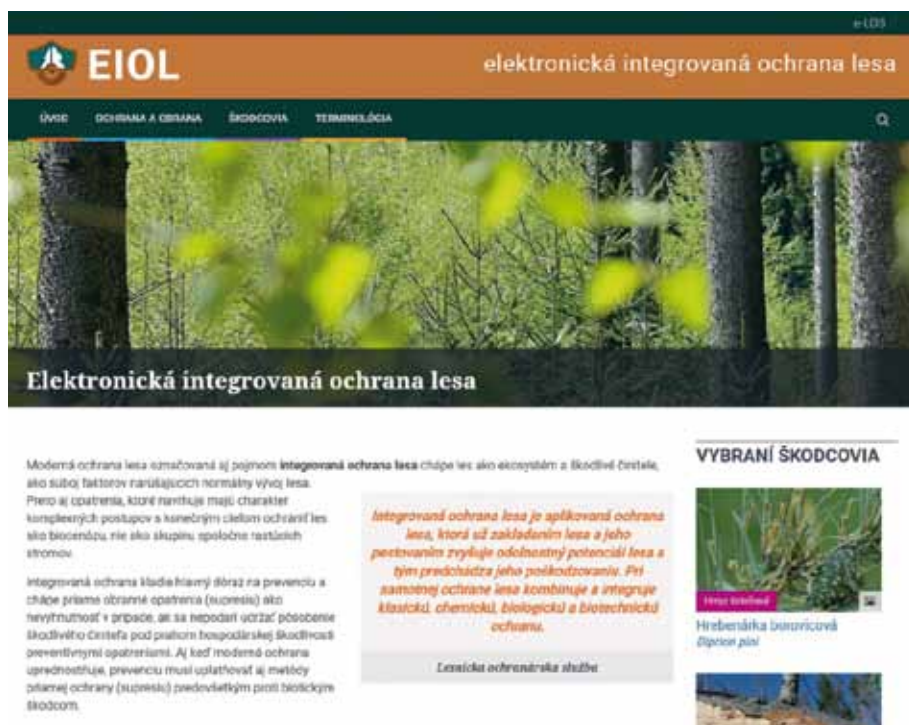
e-LOS

EIOL

elektronická integrovaná ochrana lesa

ÚVOD OCHRANA A OBRANA ŠKODCOVIA TERMINOLÓGIA

Elektronická integrovaná ochrana lesa

Moderná ochrana lesa označovaná aj pojmom **integrovaná ochrana lesa** chápe les ako ekosystém a škodlivé činitele, ako súbor faktorov narušujúcich normálny vývoj lesa. Preto aj opatrenia, ktoré navrhuje majú charakter komplexných postupov s konečným cieľom ochrániť les ako biocenózu, nie ako skupinu spoločne rastúcich stromov.

Integrovaná ochrana kladie hlavný dôraz na prevenciu a chápe priame obranné opatrenia (supresiu) ako nevyhnutnosť v prípade, ak sa nepodarí udržať pôsobenie škodlivého činiteľa pod prahom hospodárskej škodlivosti preventívnymi opatreniami. Aj keď moderná ochrana uprednostňuje, prevenciu musí uplatňovať aj metódy priamej ochrany (supresie) predovšetkým proti biotickým škodcom.

Integrovaná ochrana lesa je aplikovaná ochrana lesa, ktorá už zakladaním lesa a jeho pestovaním zvyšuje odolnostný potenciál lesa a tým predchádza jeho poškodzovaniu. Pri samotnej ochrane lesa kombinuje a integruje klasickú, chemickú, biologickú a biotechnickú ochranu.

Lesnícka ochranárska služba

VYBRANÍ ŠKODCOVIA

Hmyz listožravý

Hrebenárka borovicová
Diprion pini